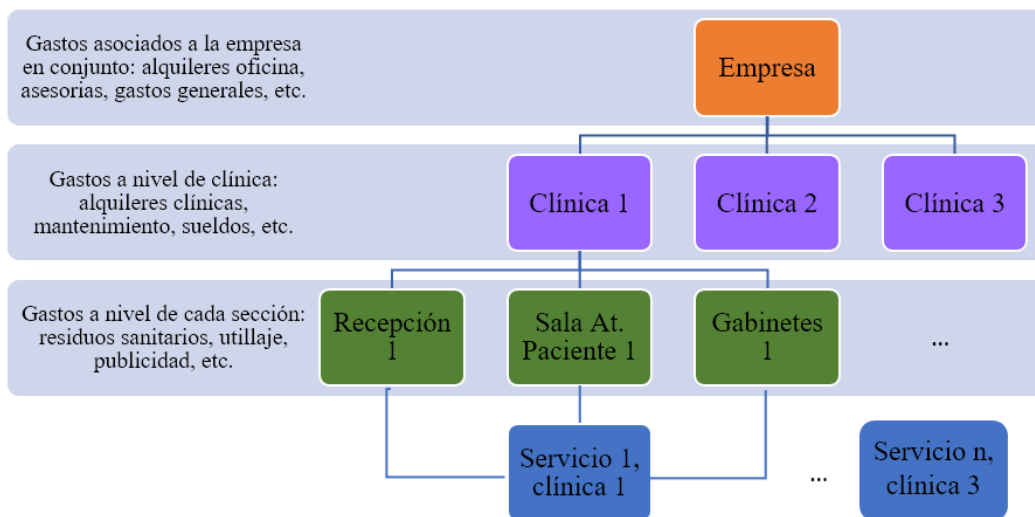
Gastos asociados a la empresa en conjunto: alquileres oficina, asesorias, gastos generales, etc.

Empresa

Gastos a nivel de clínica: alquileres clínicas, mantenimiento, sueldos, etc.

Clínica 1

Clínica 2

Clínica 3

Gastos a nivel de cada sección: residuos sanitarios, utillaje, publicidad, etc.

Recepción 1

Sala At. Paciente 1

Gabinetes 1

...

Servicio 1, clínica 1

...

Servicio n, clínica 3